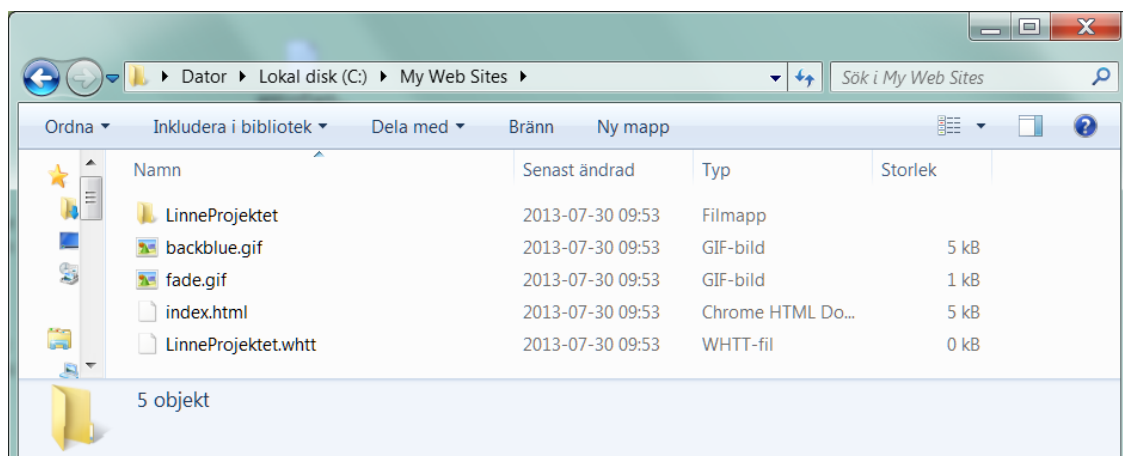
Dator ▸ Lokal disk (C:) ▸ My Web Sites ▸

Sök i My Web Sites

Ordna ▾ Inkludera i bibliotek ▾ Dela med ▾ Bränn Ny mapp

| Namn | Senast ändrad | Typ | Storlek |
|---|---|---|---|
| LinneProjektet | 2013-07-30 09:53 | Filmapp | |
| backblue.gif | 2013-07-30 09:53 | GIF-bild | 5 kB |
| fade.gif | 2013-07-30 09:53 | GIF-bild | 1 kB |
| index.html | 2013-07-30 09:53 | Chrome HTML Do... | 5 kB |
| LinneProjektet.whtt | 2013-07-30 09:53 | WHTT-fil | 0 kB |

5 objekt